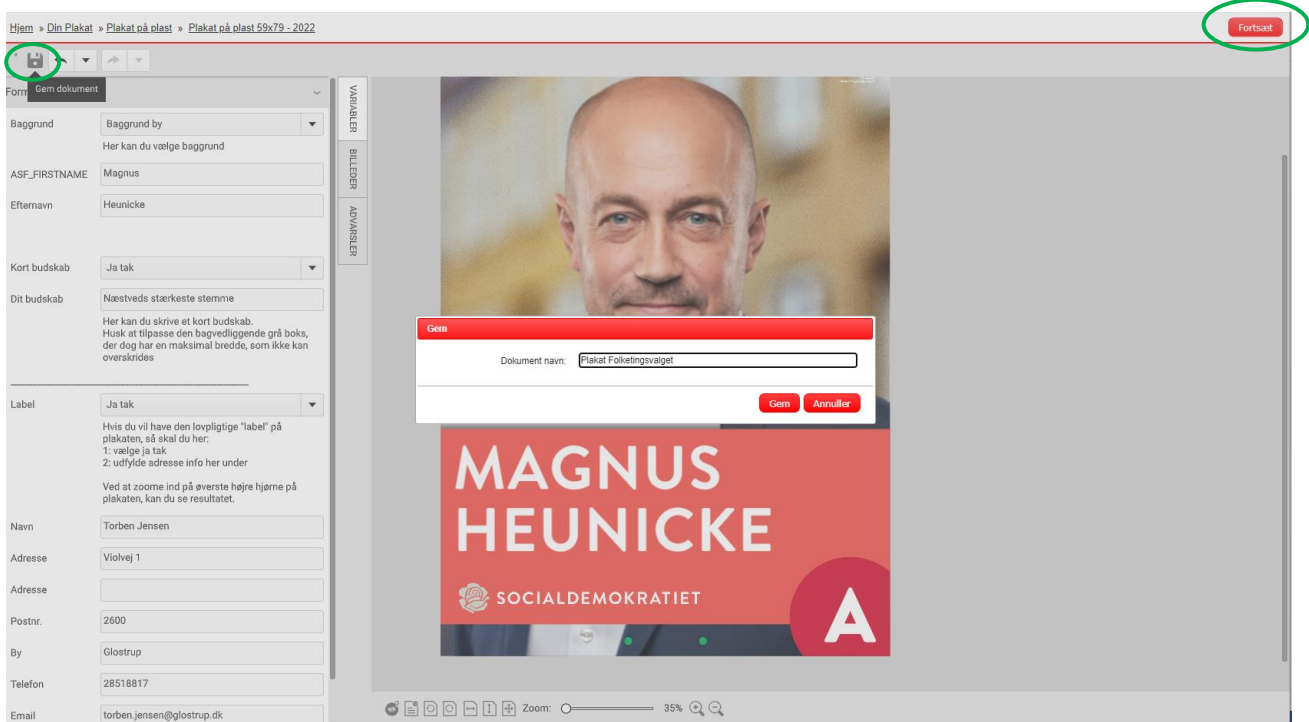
Hjem » Din Plakat » Plakat på plast » Plakat på plast 59x79 - 2022

Fortsæt

Gem dokument

Form

VARIABLER
BILLEDER
ADVARSLER

Baggrund | Baggrund by
Her kan du vælge baggrund

ASF_FIRSTNAME | Magnus

Efternavn | Heunicke

Kort budskab | Ja tak

Dit budskab | Næstveds stærkeste stemme
Her kan du skrive et kort budskab.
Husk at tilpasse den bagvedliggende grå boks, der dog har en maksimal bredde, som ikke kan overskrides

Label | Ja tak
Hvis du vil have den lovpligtige "label" på plakaten, så skal du her:
1: vælge ja tak
2: udfylde adresse info her under

Ved at zoome ind på øverste højre hjørne på plakaten, kan du se resultatet.

Navn | Torben Jensen
Adresse | Violvej 1
Adresse |
Postnr. | 2600
By | Glostrup
Telefon | 28518817
Email | torben.jensen@glostrup.dk

Gem
Dokument navn: Plakat Folketingsvalget
Gem
Annuller

MAGNUS
HEUNICKE
SOCIALDEMOKRATIET
A

Zoom: 35%